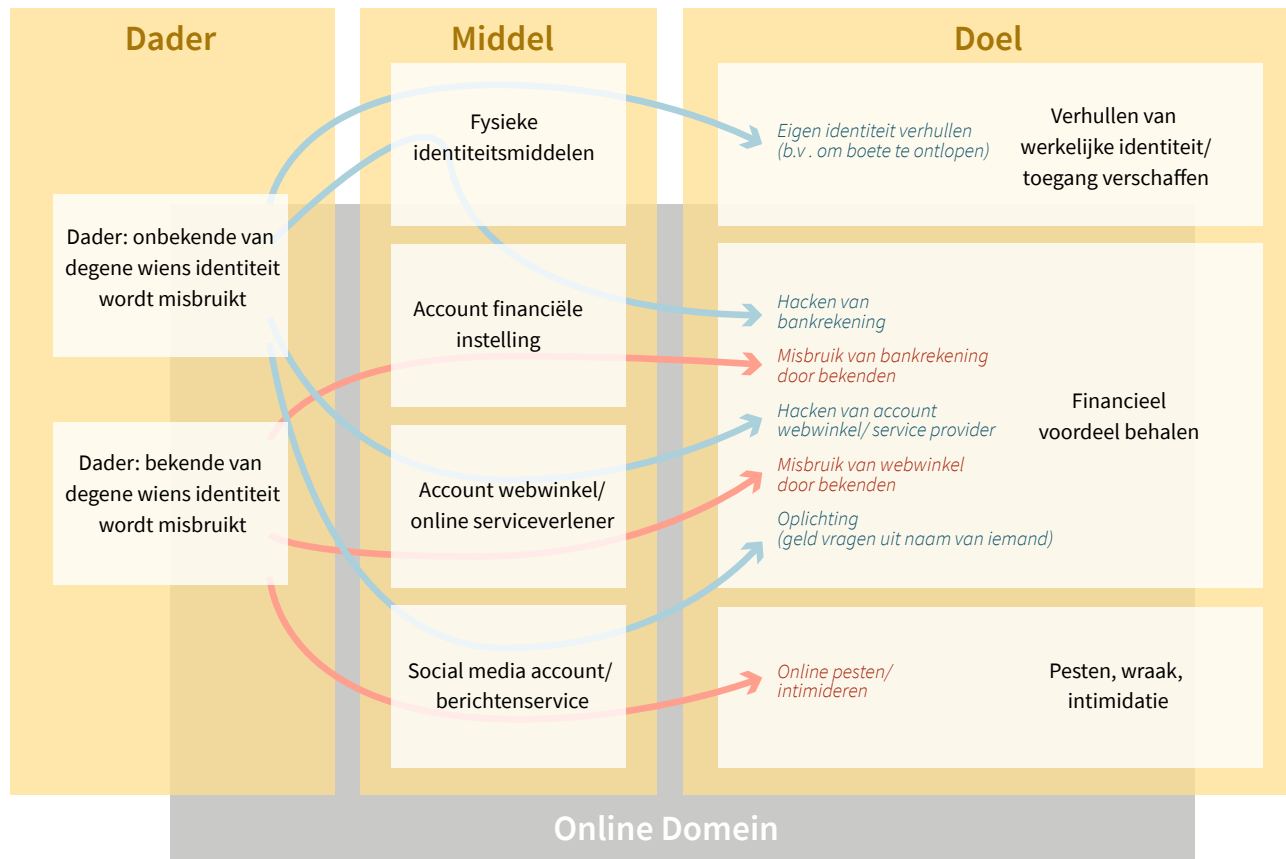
Dader

Middel

Doel

Dader: onbekende van degene wiens identiteit wordt misbruikt

Dader: bekende van degene wiens identiteit wordt misbruikt

Fysieke identiteitsmiddelen

Account financiële instelling

Account webwinkel/ online serviceverlener

Social media account/ berichtenservice

Eigen identiteit verhullen (b.v . om boete te ontlopen)

Verhullen van werkelijke identiteit/ toegang verschaffen

Hacken van bankrekening

Misbruik van bankrekening door bekenden

Hacken van account webwinkel/ service provider

Misbruik van webwinkel door bekenden

Oplichting (geld vragen uit naam van iemand)

Financieel voordeel behalen

Online pesten/ intimideren

Pesten, wraak, intimidatie

Online Domein